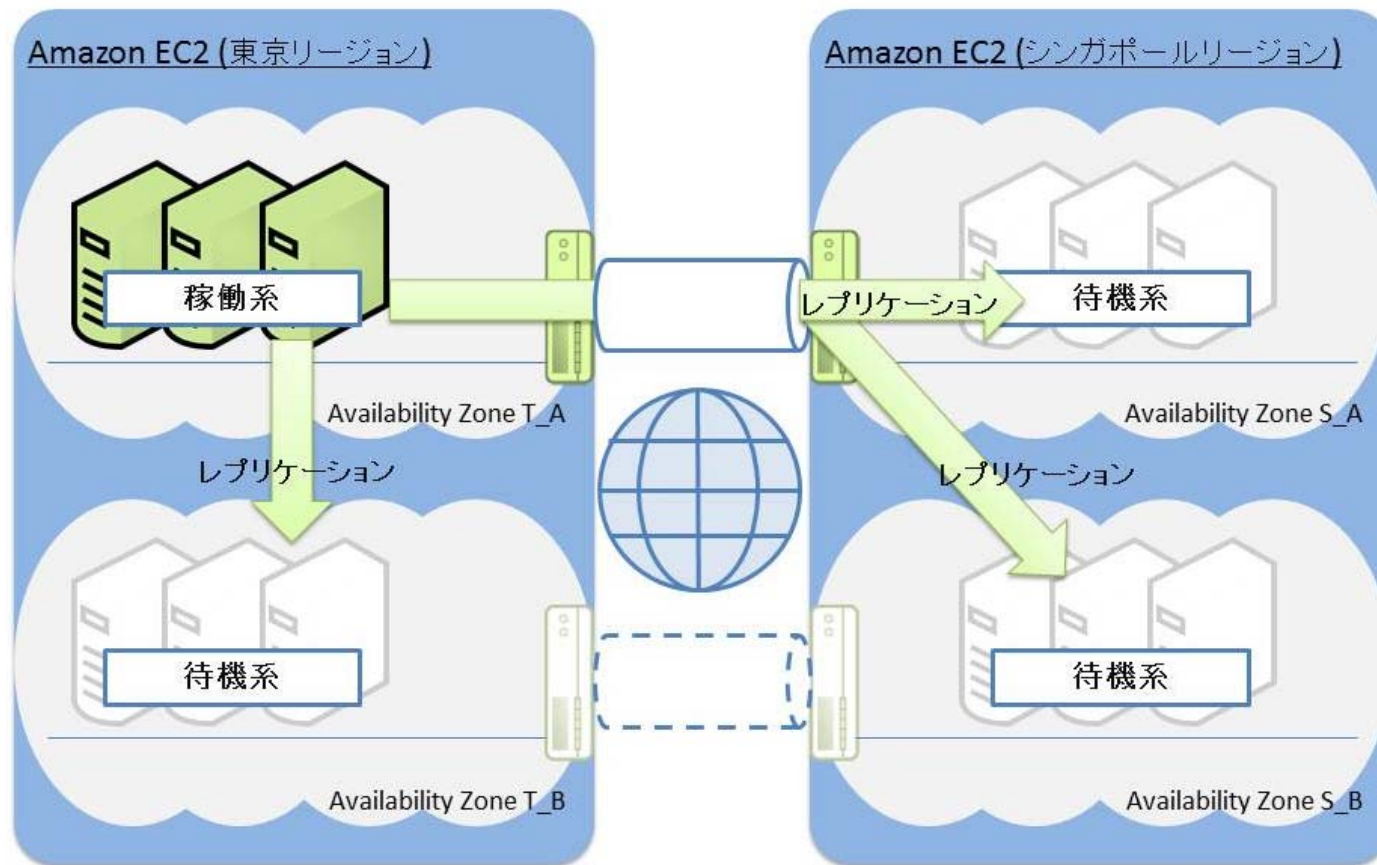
Amazon EC2 (東京リージョン)

稼働系

Availability Zone T_A

レプリケーション

待機系

Availability Zone T_B

Amazon EC2 (シンガポールリージョン)

レプリケーション

待機系

Availability Zone S_A

レプリケーション

待機系

Availability Zone S_B